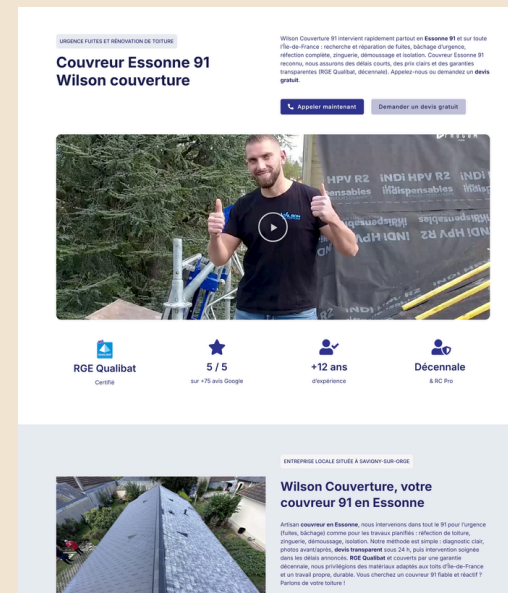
URGENCE FUITES ET RÉNOVATION DE TOITURE

Couvreur Essonne 91 Wilson couverture

Wilson Couverture 91 intervient rapidement partout en **Essonne 91** et sur toute l'Île-de-France : recherche et réparation de fuites, bâchage d'urgence, réfection complète, zinguerie, démoussage et isolation. Couvreur Essonne 91 reconnu, nous assurons des délais courts, des prix clairs et des garanties transparentes (RGE Qualibat, décennale). Appelez-nous ou demandez un **devis gratuit**.

Appeler maintenant

Demander un devis gratuit

HPV R2 INDI HPV R2 INDI
Indispensables

RGE Qualibat
Certifié

5 / 5
sur +75 avis Google

+12 ans
d'expérience

Décennale
& RC Pro

ENTREPRISE LOCALE SITUÉE À SAVIGNY-SUR-ORGE

Wilson Couverture, votre couvreur 91 en Essonne

Artisan **couvreur en Essonne**, nous intervenons dans tout le 91 pour l'urgence (fuites, bâchage) comme pour les travaux planifiés : réfection de toiture, zinguerie, démoussage, isolation. Notre méthode est simple : diagnostic clair, photos avant/après, **devis transparent** sous 24 h, puis intervention soignée dans les délais annoncés. **RGE Qualibat** et couverts par une garantie décennale, nous privilégions des matériaux adaptés aux toits d'Île-de-France et un travail propre, durable. Vous cherchez un couvreur 91 fiable et réactif ? Parlons de votre toiture !